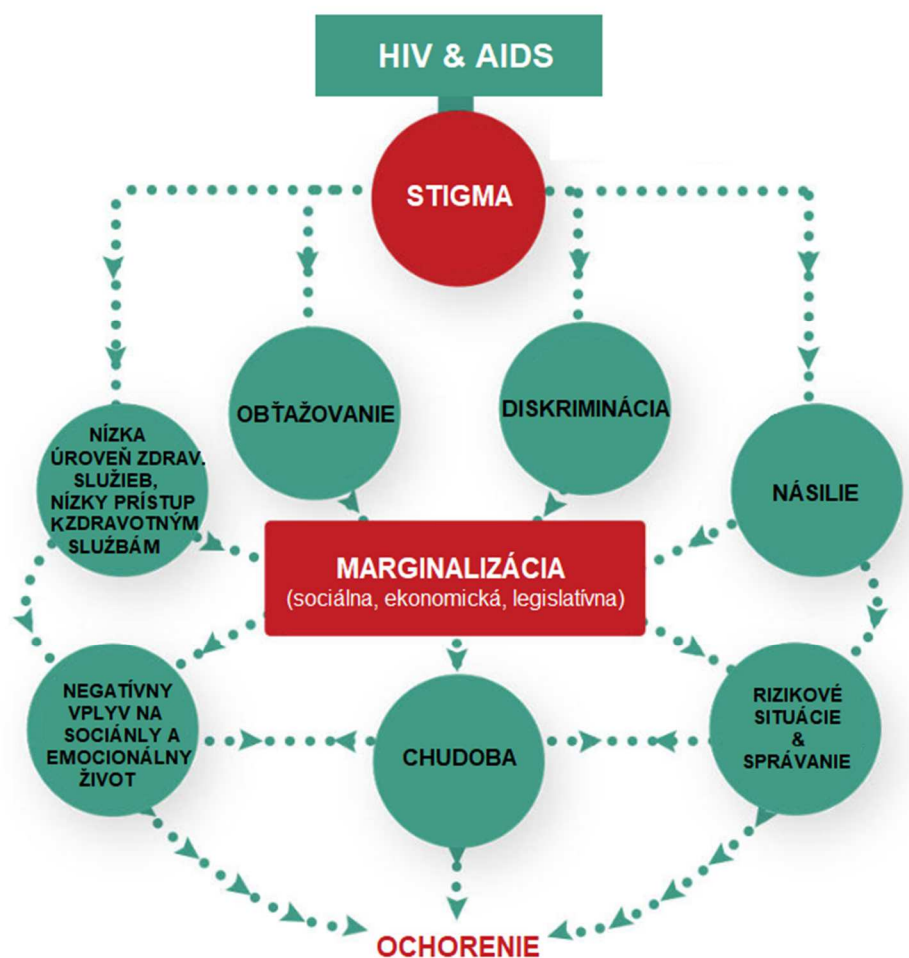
HIV & AIDS

STIGMA

OBŤAŽOVANIE

DISKRIMINÁCIA

NÍZKA ÚROVEŇ ZDRAV. SLUŽIEB, NÍZKY PRÍSTUP KZDRAVOTNÝM SLUŹBÁM

NÁSILIE

MARGINALIZÁCIA
(sociálna, ekonomická, legislatívna)

NEGATÍVNY VPLYV NA SOCIÁNLY A EMOCIONÁLNY ŽIVOT

CHUDOBA

RIZIKOVÉ SITUÁCIE & SPRÁVANIE

OCHORENIE